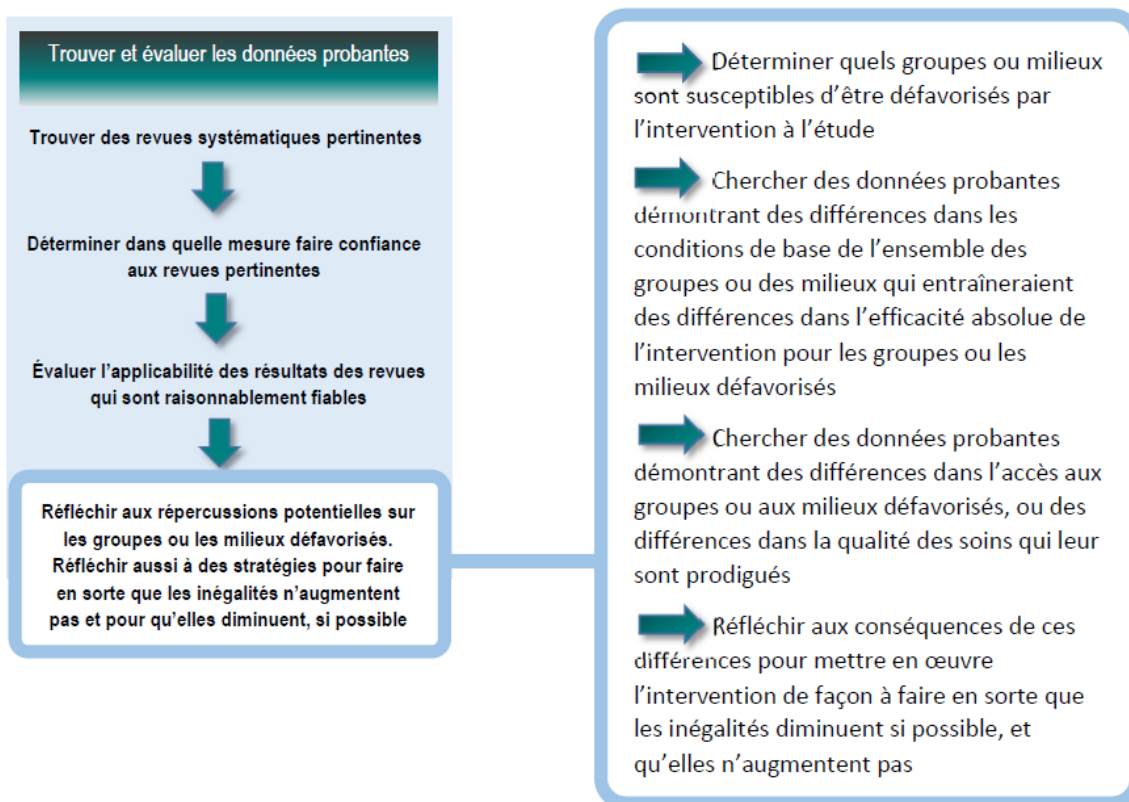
Trouver et évaluer les données probantes

Trouver des revues systématiques pertinentes

Déterminer dans quelle mesure faire confiance aux revues pertinentes

Évaluer l'applicabilité des résultats des revues qui sont raisonnablement fiables

Réfléchir aux répercussions potentielles sur les groupes ou les milieux défavorisés. Réfléchir aussi à des stratégies pour faire en sorte que les inégalités n'augmentent pas et pour qu'elles diminuent, si possible

Déterminer quels groupes ou milieux sont susceptibles d'être défavorisés par l'intervention à l'étude

Chercher des données probantes démontrant des différences dans les conditions de base de l'ensemble des groupes ou des milieux qui entraîneraient des différences dans l'efficacité absolue de l'intervention pour les groupes ou les milieux défavorisés

Chercher des données probantes démontrant des différences dans l'accès aux groupes ou aux milieux défavorisés, ou des différences dans la qualité des soins qui leur sont prodigués

Réfléchir aux conséquences de ces différences pour mettre en œuvre l'intervention de façon à faire en sorte que les inégalités diminuent si possible, et qu'elles n'augmentent pas